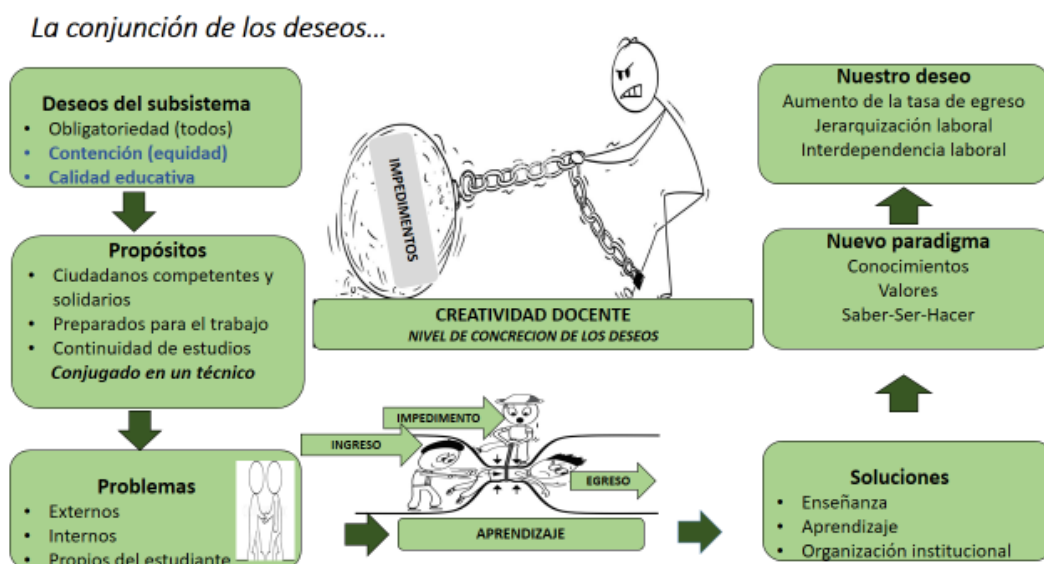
La conjunción de los deseos…

Deseos del subsistema
- Obligatoriedad (todos)
- Contención (equidad)
- Calidad educativa

Propósitos
- Ciudadanos competentes y solidarios
- Preparados para el trabajo
- Continuidad de estudios

Conjugado en un técnico

Problemas
- Externos
- Internos
- Propios del estudiante

IMPEDIMENTOS

CREATIVIDAD DOCENTE
NIVEL DE CONCRECION DE LOS DESEOS

IMPEDIMENTO
INGRESO
EGRESO
APRENDIZAJE

Nuestro deseo
Aumento de la tasa de egreso
Jerarquización laboral
Interdependencia laboral

Nuevo paradigma
Conocimientos
Valores
Saber-Ser-Hacer

Soluciones
- Enseñanza
- Aprendizaje
- Organización institucional